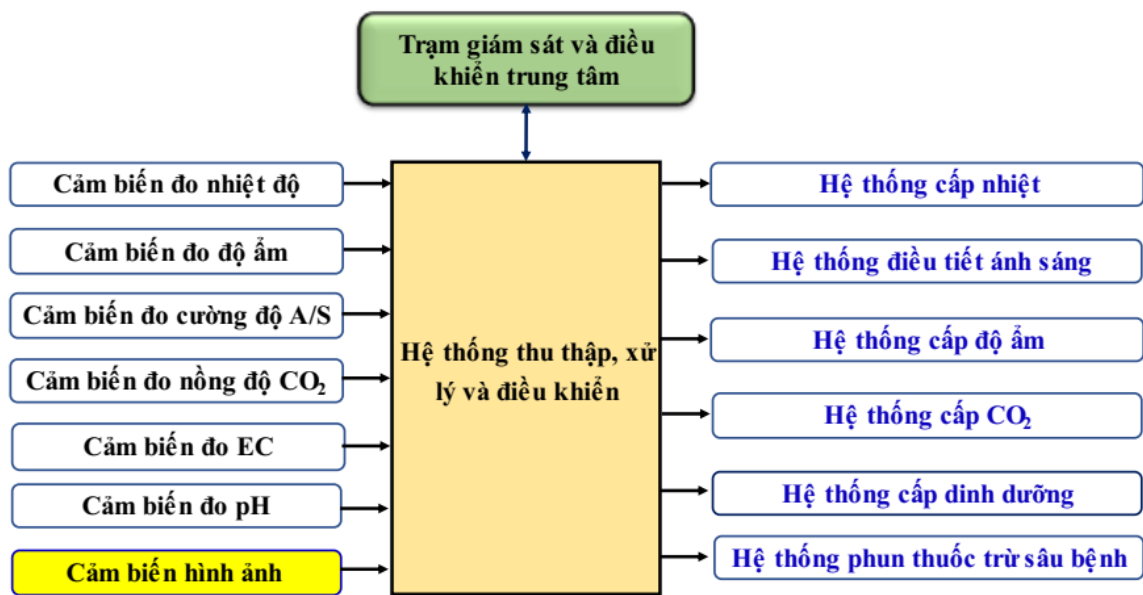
Trạm giám sát và điều khiển trung tâm

Cảm biến đo nhiệt độ

Cảm biến đo độ ẩm

Cảm biến đo cường độ A/S

Cảm biến đo nồng độ $CO_2$

Cảm biến đo EC

Cảm biến đo pH

Cảm biến hình ảnh

Hệ thống thu thập, xử lý và điều khiển

Hệ thống cấp nhiệt

Hệ thống điều tiết ánh sáng

Hệ thống cấp độ ẩm

Hệ thống cấp $CO_2$

Hệ thống cấp dinh dưỡng

Hệ thống phun thuốc trừ sâu bệnh